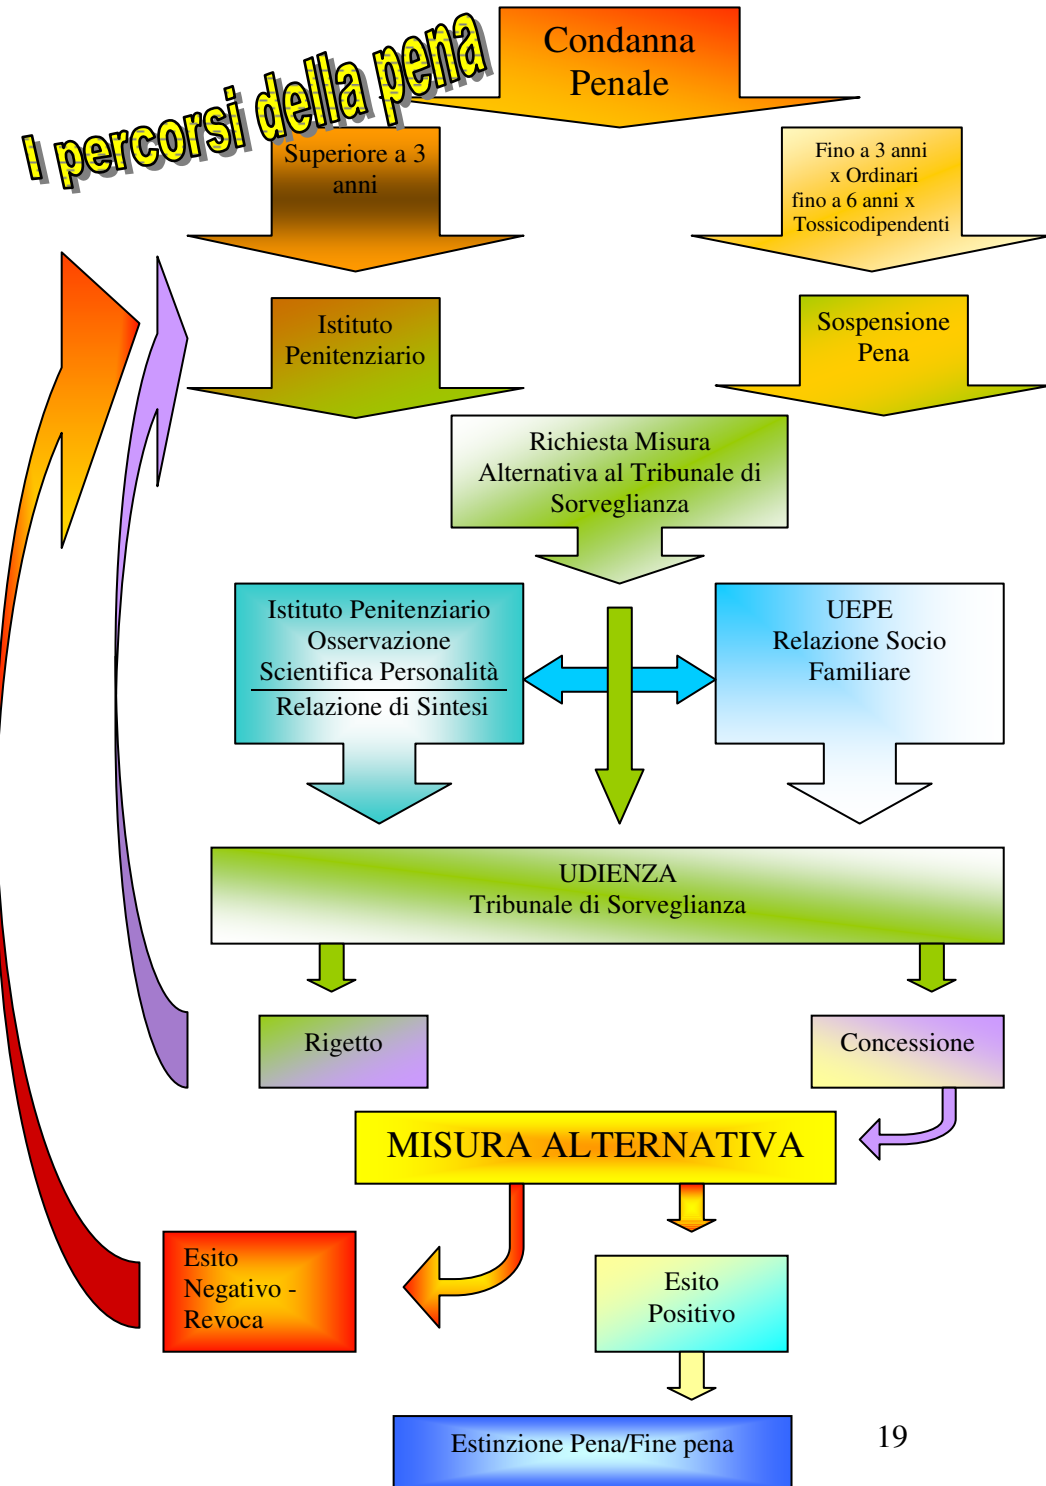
I percorsi della pena

Condanna Penale

Superiore a 3 anni

Fino a 3 anni x Ordinari fino a 6 anni x Tossicodipendenti

Istituto Penitenziario

Sospensione Pena

Richiesta Misura Alternativa al Tribunale di Sorveglianza

Istituto Penitenziario Osservazione Scientifica Personalità

Relazione di Sintesi

UEPE Relazione Socio Familiare

UDIENZA Tribunale di Sorveglianza

Rigetto

Concessione

MISURA ALTERNATIVA

Esito Negativo - Revoca

Esito Positivo

Estinzione Pena/Fine pena

19